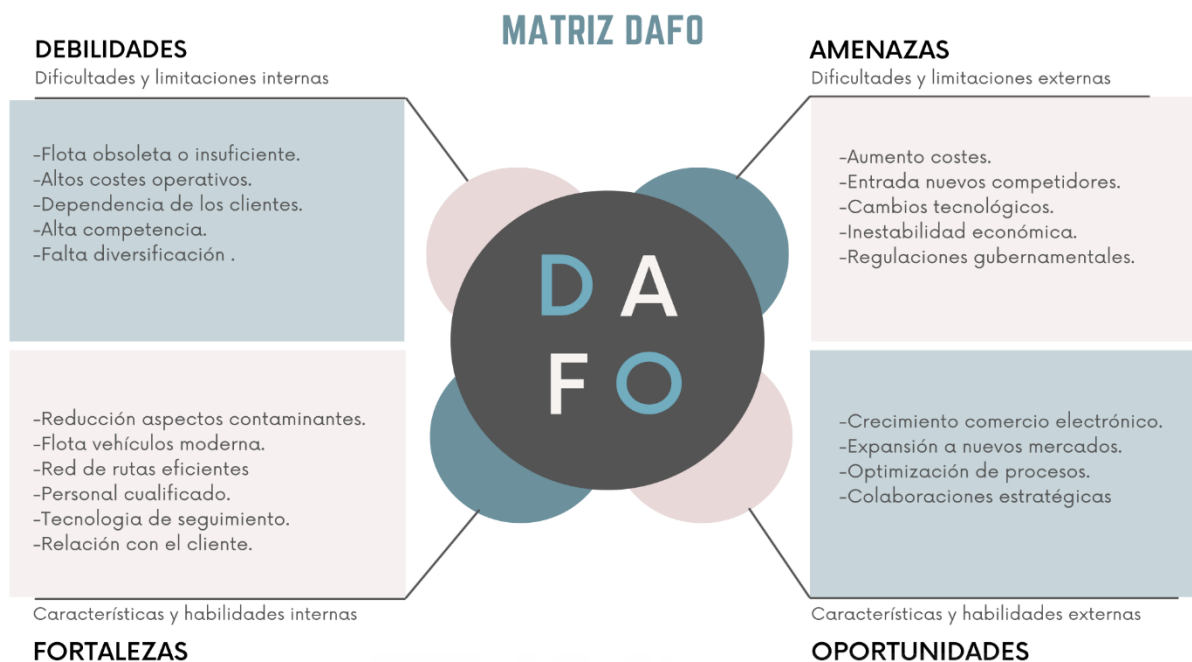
MATRIZ DAFO

DEBILIDADES
Dificultades y limitaciones internas

-Flota obsoleta o insuficiente.
-Altos costes operativos.
-Dependencia de los clientes.
-Alta competencia.
-Falta diversificación .

AMENAZAS
Dificultades y limitaciones externas

-Aumento costes.
-Entrada nuevos competidores.
-Cambios tecnológicos.
-Inestabilidad económica.
-Regulaciones gubernamentales.

D A
F O

-Reducción aspectos contaminantes.
-Flota vehículos moderna.
-Red de rutas eficientes
-Personal cualificado.
-Tecnologia de seguimiento.
-Relación con el cliente.

Características y habilidades internas
FORTALEZAS

-Crecimiento comercio electrónico.
-Expansión a nuevos mercados.
-Optimización de procesos.
-Colaboraciones estratégicas

Características y habilidades externas
OPORTUNIDADES